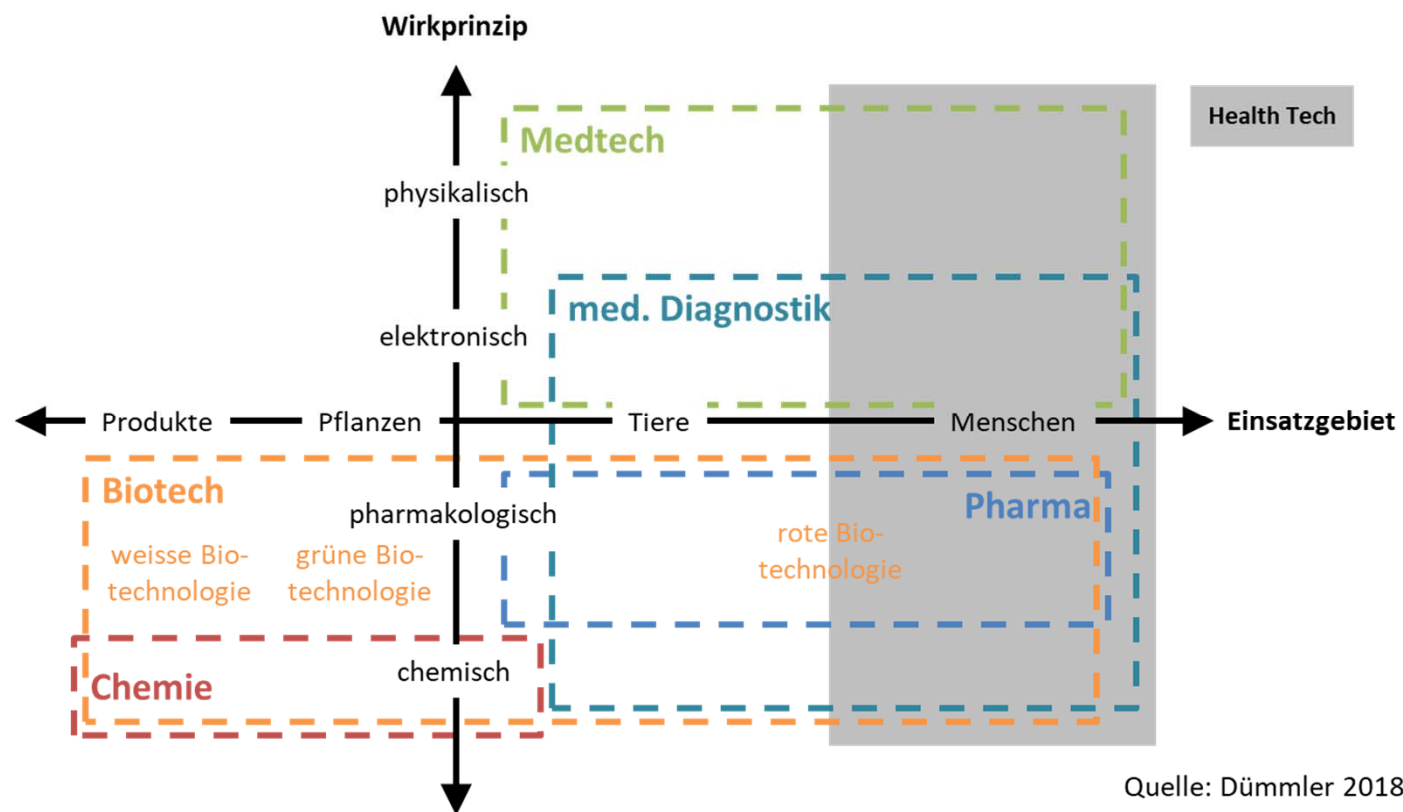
Wirkprinzip

Health Tech

Medtech

physikalisch

med. Diagnostik

elektronisch

Produkte

Pflanzen

Tiere

Menschen

Einsatzgebiet

Biotech

pharmakologisch

Pharma

weisse Biotechnologie

grüne Biotechnologie

rote Biotechnologie

Chemie

chemisch

Quelle: Dümmler 2018